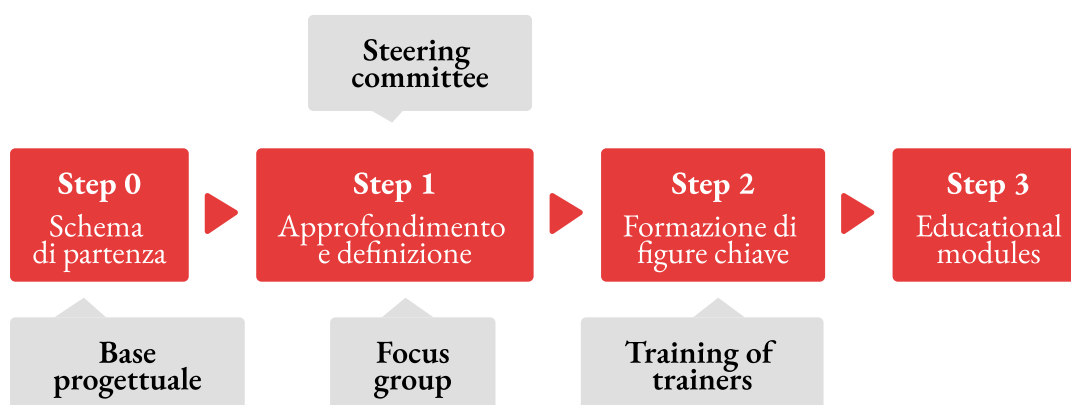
Steering committee

Step 0
Schema di partenza

Base progettuale

Step 1
Approfondimento e definizione

Focus group

Step 2
Formazione di figure chiave

Training of trainers

Step 3
Educational modules